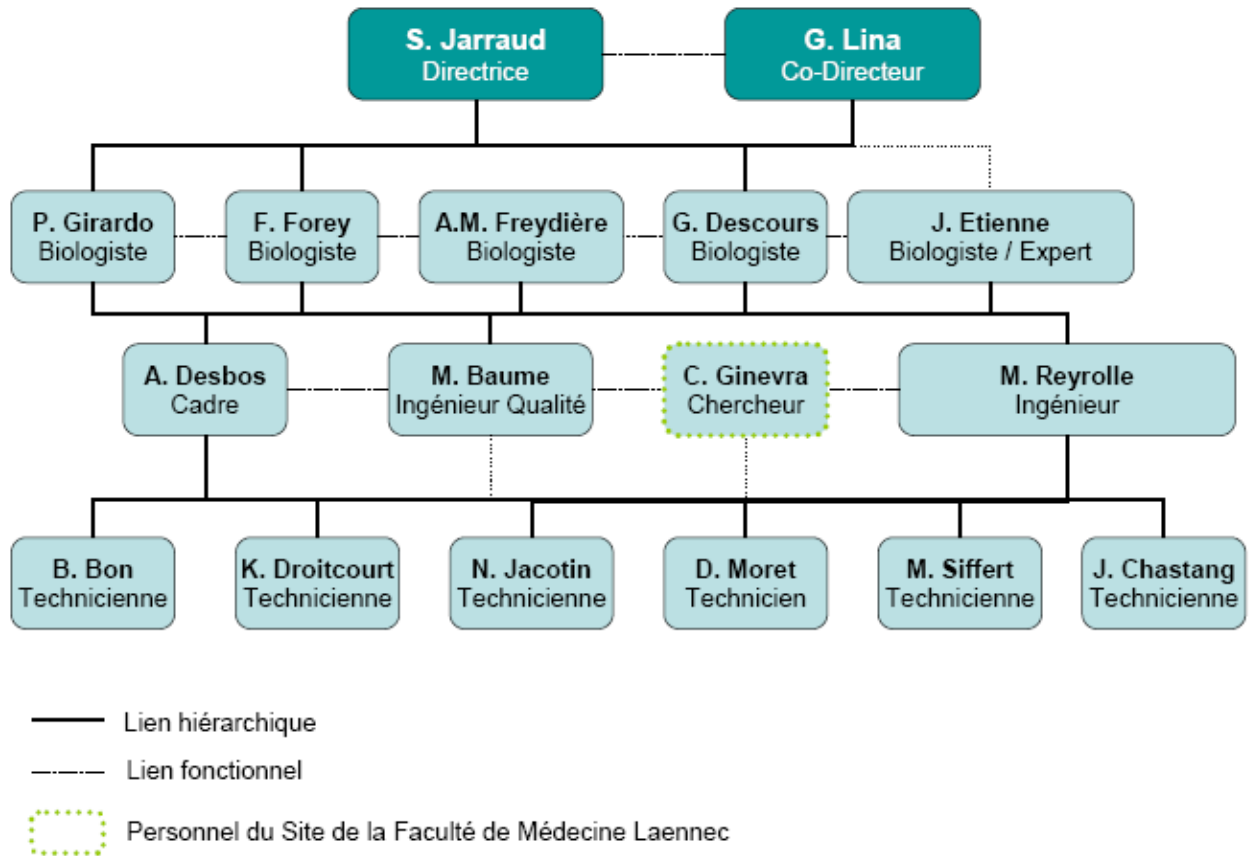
S. Jarraud
Directrice

G. Lina
Co-Directeur

P. Girardo
Biologiste

F. Forey
Biologiste

A.M. Freydière
Biologiste

G. Descours
Biologiste

J. Etienne
Biologiste / Expert

A. Desbos
Cadre

M. Baume
Ingénieur Qualité

C. Ginevra
Chercheur

M. Reyrolle
Ingénieur

B. Bon
Technicienne

K. Droitcourt
Technicienne

N. Jacotin
Technicienne

D. Moret
Technicien

M. Siffert
Technicienne

J. Chastang
Technicienne

Lien hiérarchique

Lien fonctionnel

Personnel du Site de la Faculté de Médecine Laennec